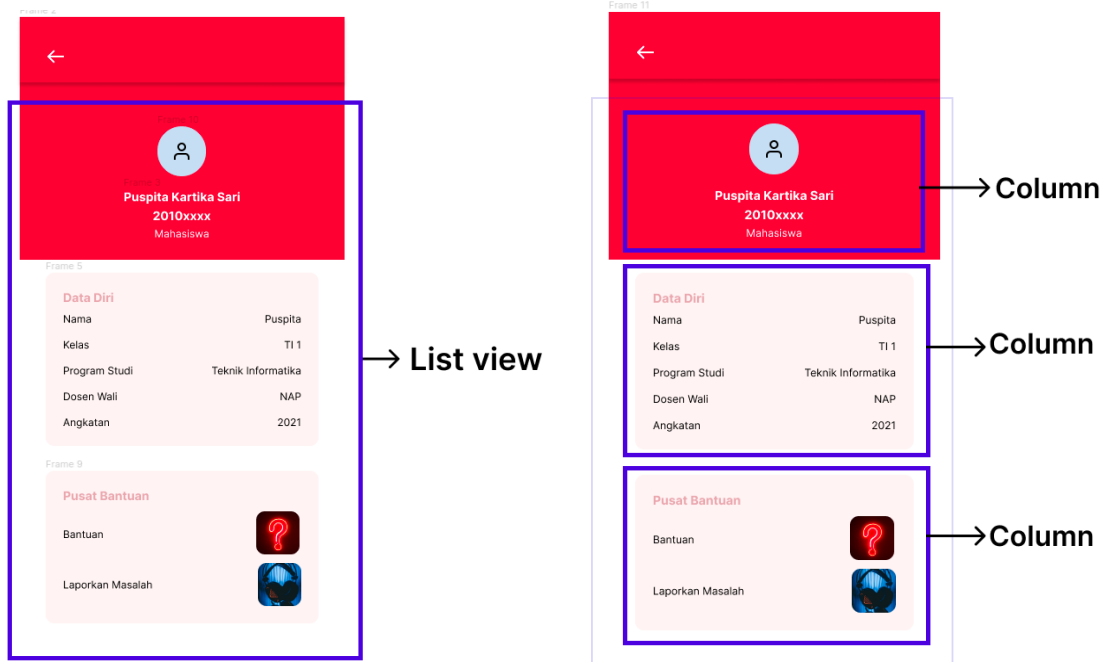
Frame 4

←

Frame 10

Puspita Kartika Sari
2010xxxx
Mahasiswa

Frame 5

Data Diri

| Nama | Puspita |
|---|---|
| Kelas | TI 1 |
| Program Studi | Teknik Informatika |
| Dosen Wali | NAP |
| Angkatan | 2021 |

Frame 9

Pusat Bantuan

Bantuan

Laporkan Masalah

→ List view

Frame 11

←

Puspita Kartika Sari
2010xxxx
Mahasiswa

→ Column

Data Diri

| Nama | Puspita |
|---|---|
| Kelas | TI 1 |
| Program Studi | Teknik Informatika |
| Dosen Wali | NAP |
| Angkatan | 2021 |

→ Column

Pusat Bantuan

Bantuan

Laporkan Masalah

→ Column